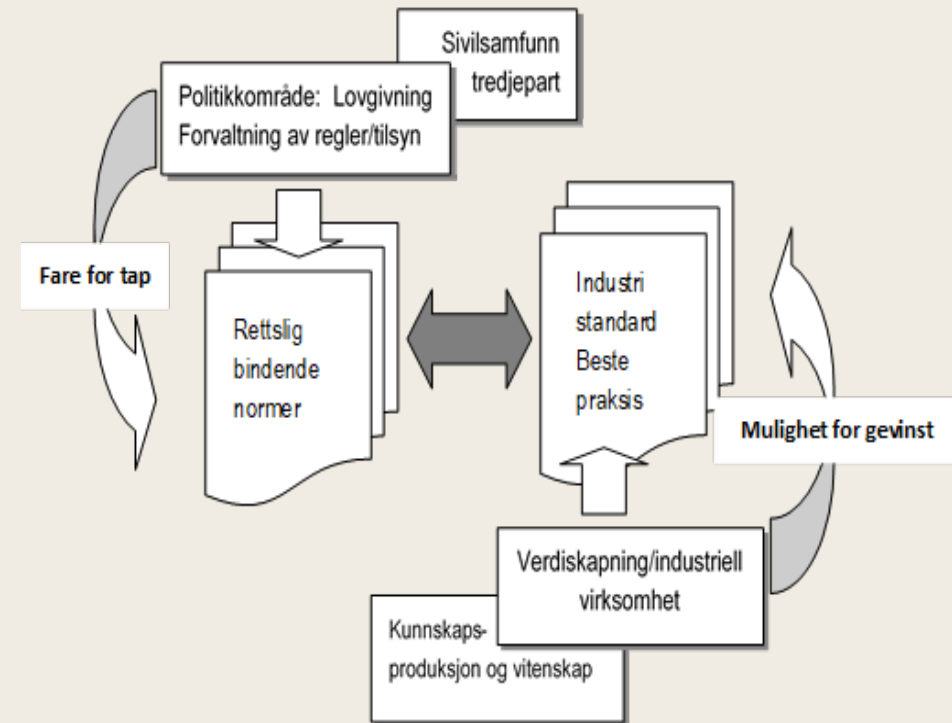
Sivilsamfunn tredjepart

Politikkområde: Lovgivning
Forvaltning av regler/tilsyn

Fare for tap

Rettslig bindende normer

Industri standard Beste praksis

Mulighet for gevinst

Verdiskapning/industriell virksomhet

Kunnskapsproduksjon og vitenskap